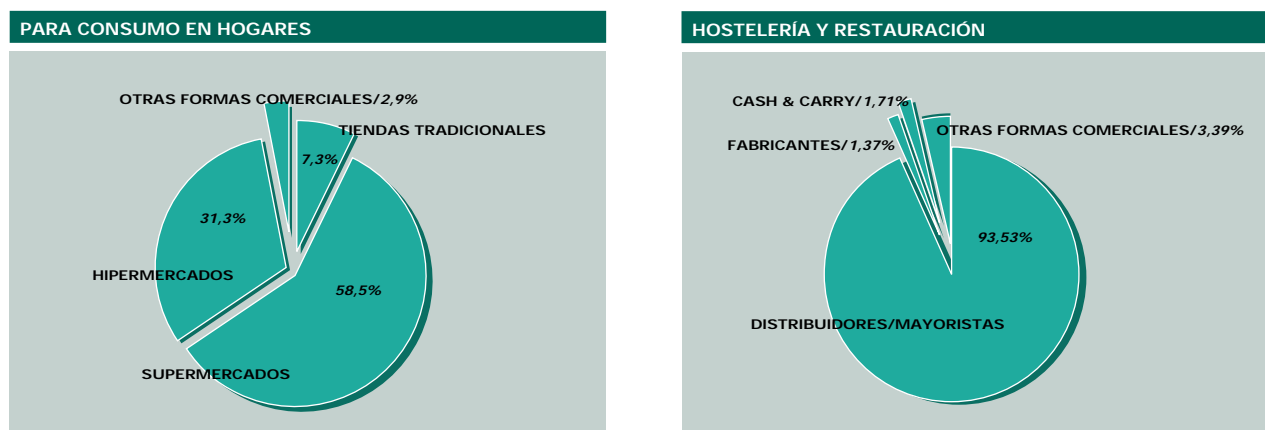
PARA CONSUMO EN HOGARES

OTRAS FORMAS COMERCIALES/2,9%

TIENDAS TRADICIONALES

7,3%

31,3%

HIPERMERCADOS

58,5%

SUPERMERCADOS

HOSTELERÍA Y RESTAURACIÓN

CASH & CARRY/1,71%

FABRICANTES/1,37%

OTRAS FORMAS COMERCIALES/3,39%

93,53%

DISTRIBUIDORES/MAYORISTAS